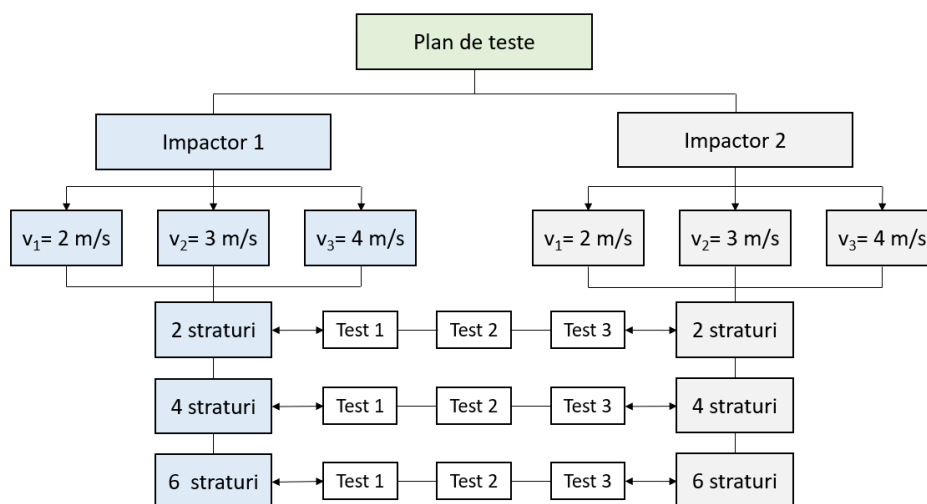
Plan de teste

Impactor 1

Impactor 2

$v_1$= 2 m/s

$v_2$= 3 m/s

$v_3$= 4 m/s

$v_1$= 2 m/s

$v_2$= 3 m/s

$v_3$= 4 m/s

2 straturi

Test 1

Test 2

Test 3

2 straturi

4 straturi

Test 1

Test 2

Test 3

4 straturi

6 straturi

Test 1

Test 2

Test 3

6 straturi